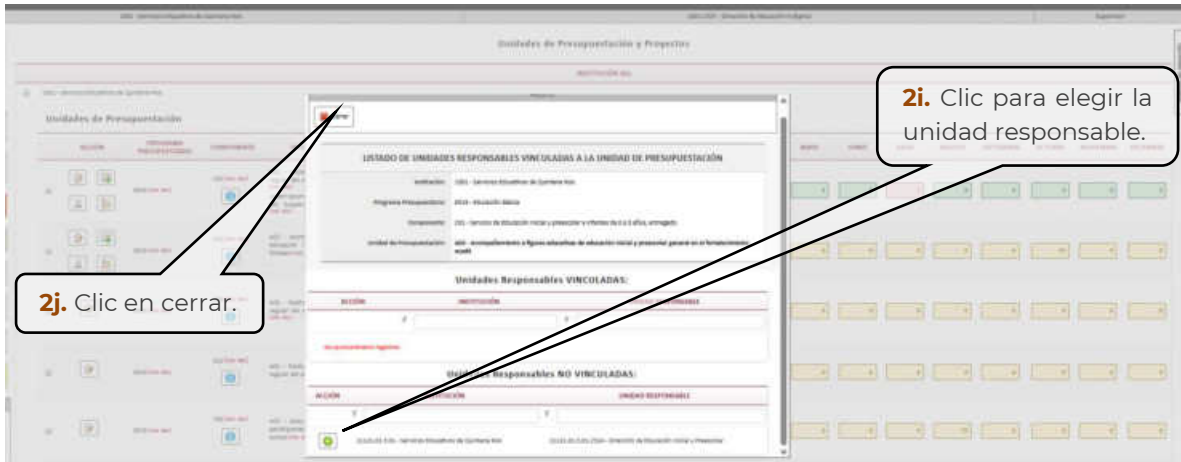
Unidades de Presupuestación y Proyectos

INSTITUCIÓN ALL

Unidades de Presupuestación

ACCIÓN

Cerrar

LISTADO DE UNIDADES RESPONSABLES VINCULADAS A LA UNIDAD DE PRESUPUESTACIÓN

Institución: 1001 - Servicios Educativos de Quintana Roo

Programa Presupuestario: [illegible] - Educación Básica

Componente: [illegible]

Unidad de Presupuestación: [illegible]

Unidades Responsables VINCULADAS:

ACCIÓN

INSTITUCIÓN

UNIDAD RESPONSABLE

No se encontraron registros

Unidades Responsables NO VINCULADAS:

ACCIÓN

INSTITUCIÓN

UNIDAD RESPONSABLE

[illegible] - Servicios Educativos de Quintana Roo

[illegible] - Dirección de Educación Inicial y Preescolar

2i. Clic para elegir la unidad responsable.

2j. Clic en cerrar.